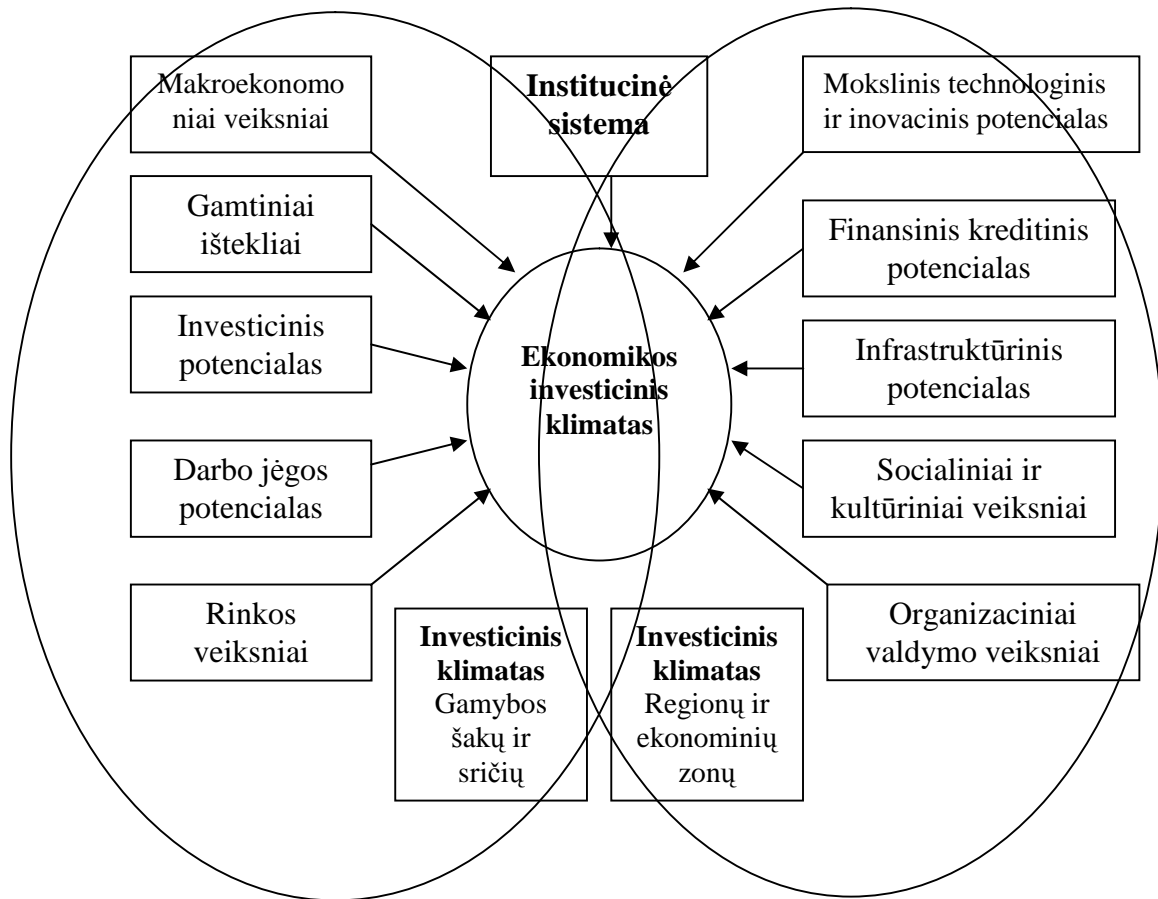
Makroekonomo niai veiksniai

Institucinė sistema

Mokslinis technologinis ir inovacinis potencialas

Gamtiniai ištekliai

Finansinis kreditinis potencialas

Investicinis potencialas

Ekonomikos investicinis klimatas

Infrastruktūrinis potencialas

Darbo jėgos potencialas

Socialiniai ir kultūriniai veiksniai

Rinkos veiksniai

Organizaciniai valdymo veiksniai

Investicinis klimatas Gamybos šakų ir sričių

Investicinis klimatas Regionų ir ekonominių zonų